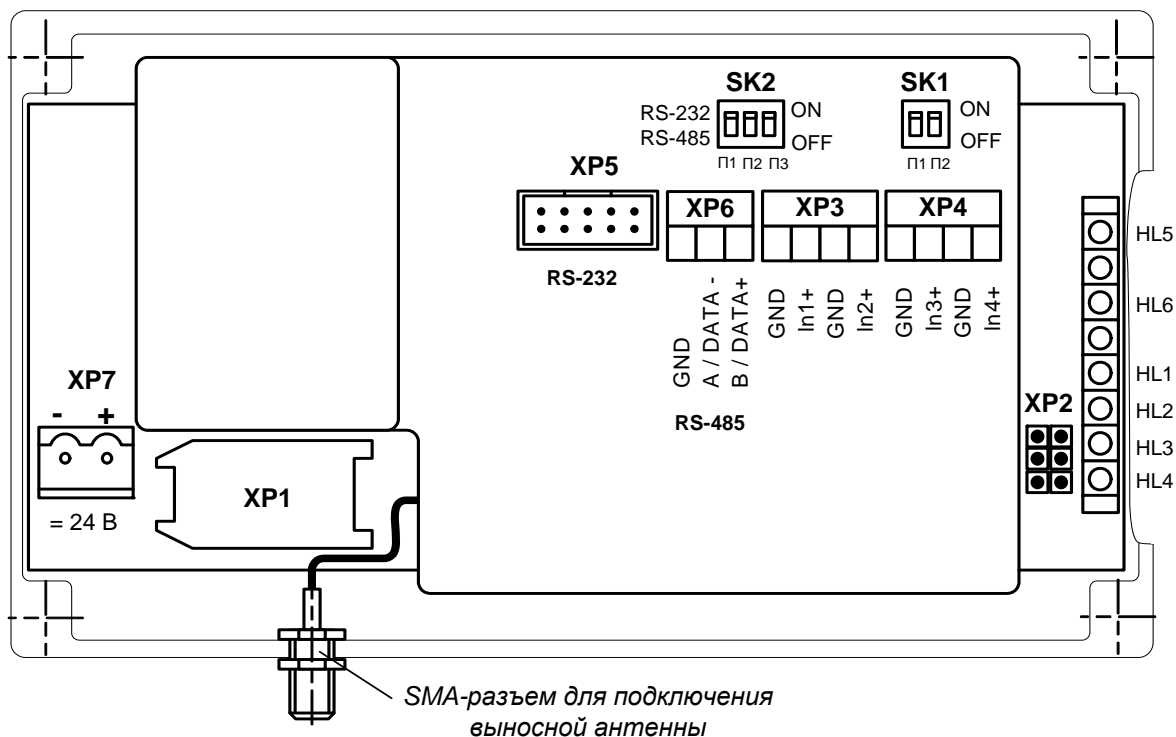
SK2
RS-232
RS-485
ON
OFF
П1 П2 П3

SK1
ON
OFF
П1 П2

XP5
RS-232

XP6
GND
A / DATA -
B / DATA+
RS-485

XP3
GND
In1+
GND
In2+

XP4
GND
In3+
GND
In4+

HL5
HL6
HL1
HL2
HL3
HL4

XP2

XP7
- +
= 24 В

XP1

SMA-разъем для подключения выносной антенны